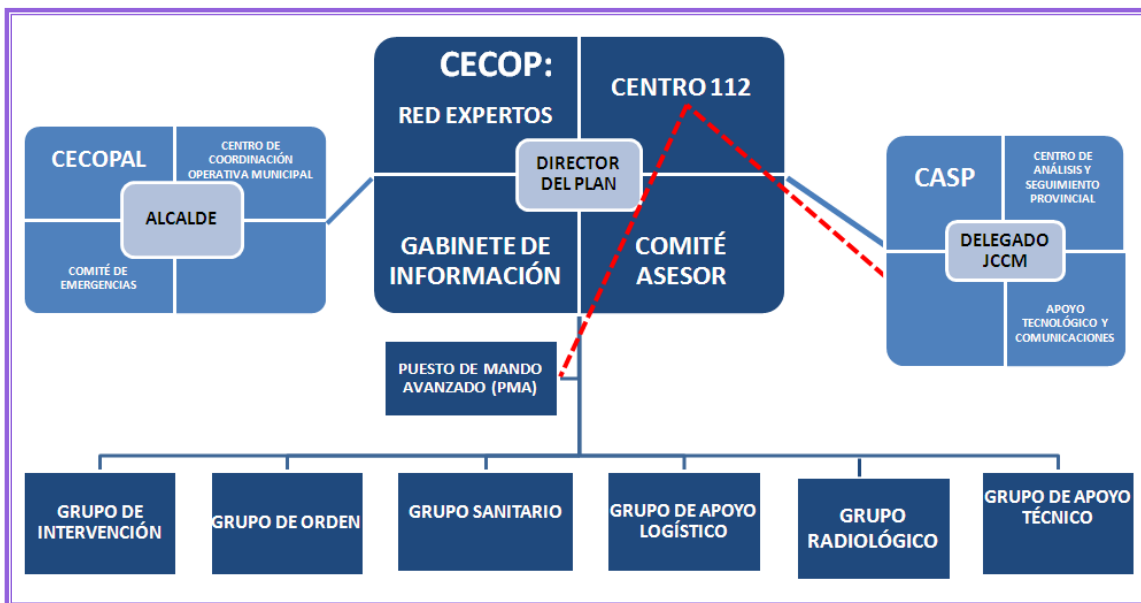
CECOP:

RED EXPERTOS

CENTRO 112

DIRECTOR DEL PLAN

GABINETE DE INFORMACIÓN

COMITÉ ASESOR

CECOPAL

CENTRO DE COORDINACIÓN OPERATIVA MUNICIPAL

ALCALDE

COMITÉ DE EMERGENCIAS

CASP

CENTRO DE ANÁLISIS Y SEGUIMIENTO PROVINCIAL

DELEGADO JCCM

APOYO TECNOLÓGICO Y COMUNICACIONES

PUESTO DE MANDO AVANZADO (PMA)

GRUPO DE INTERVENCIÓN

GRUPO DE ORDEN

GRUPO SANITARIO

GRUPO DE APOYO LOGÍSTICO

GRUPO RADIOLÓGICO

GRUPO DE APOYO TÉCNICO